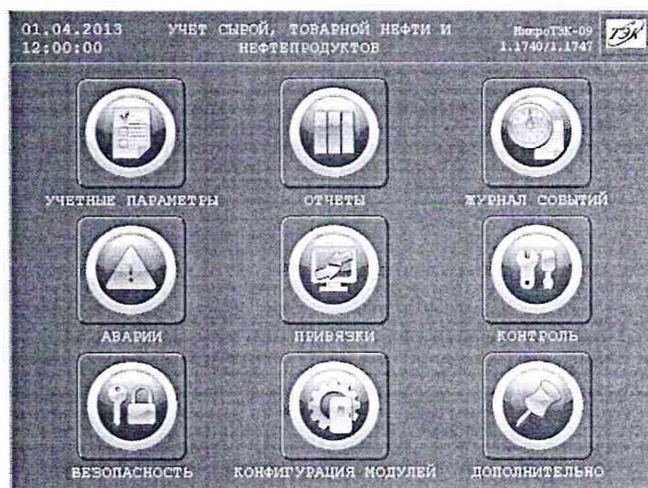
01.04.2013
12:00:00

УЧЕТ СЫРОЙ, ТОВАРНОЙ НЕФТИ И НЕФТЕПРОДУКТОВ

МикроТЭК-09
1.1740/1.1747

ТЭК

УЧЕТНЫЕ ПАРАМЕТРЫ

ОТЧЕТЫ

ЖУРНАЛ СОБЫТИЙ

АВАРИИ

ПРИВЯЗКИ

КОНТРОЛЬ

БЕЗОПАСНОСТЬ

КОНФИГУРАЦИЯ МОДУЛЕЙ

ДОПОЛНИТЕЛЬНО